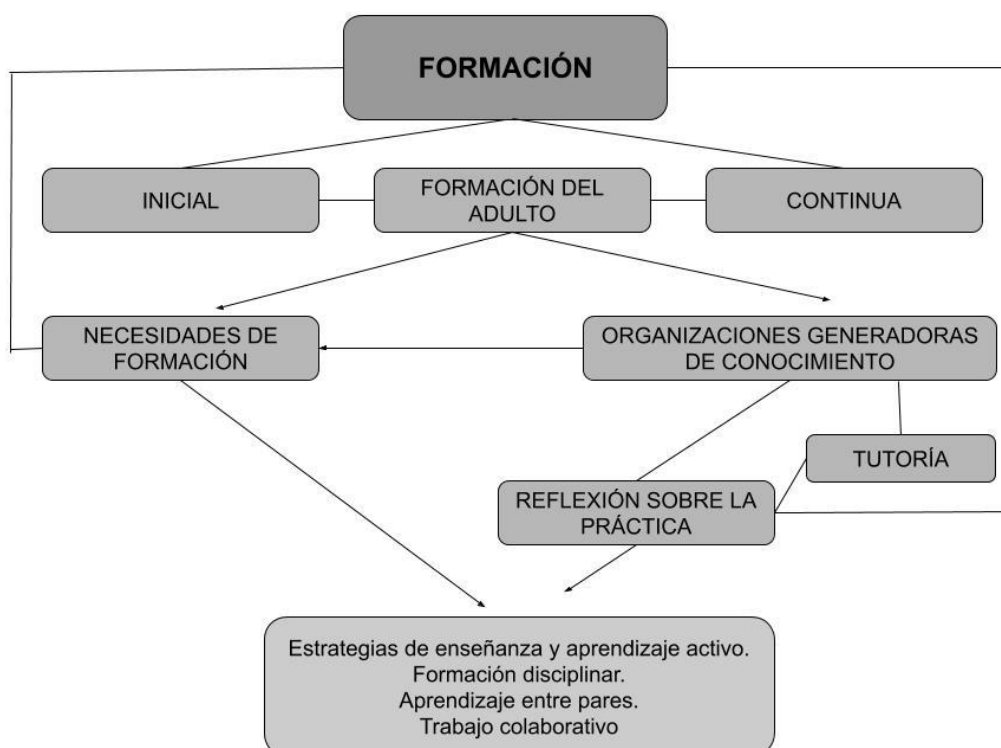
FORMACIÓN

INICIAL

FORMACIÓN DEL ADULTO

CONTINUA

NECESIDADES DE FORMACIÓN

ORGANIZACIONES GENERADORAS DE CONOCIMIENTO

TUTORÍA

REFLEXIÓN SOBRE LA PRÁCTICA

Estrategias de enseñanza y aprendizaje activo.
Formación disciplinar.
Aprendizaje entre pares.
Trabajo colaborativo